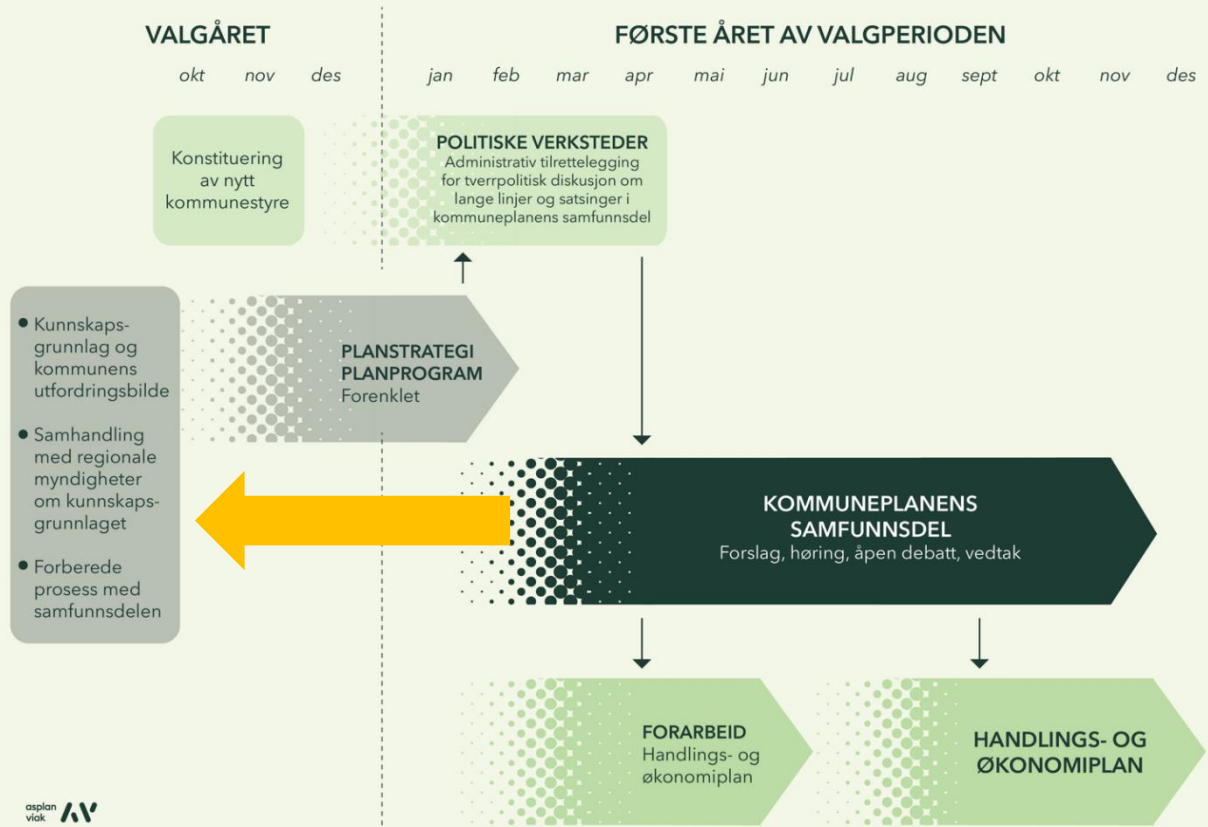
VALGÅRET

okt nov des

FØRSTE ÅRET AV VALGPERIODEN

jan feb mar apr mai jun jul aug sept okt nov des

Konstituering av nytt kommunestyre

POLITISKE VERKSTEDER
Administrativ tilrettelegging for tverrpolitisk diskusjon om lange linjer og satsinger i kommuneplanens samfunnsdel

• Kunnskapsgrunnlag og kommunens utfordringsbilde
• Samhandling med regionale myndigheter om kunnskapsgrunnlaget
• Forberede prosess med samfunnsdelen

PLANSTRATEGI
PLANPROGRAM
Forenklet

KOMMUNEPLANENS SAMFUNNSDEL
Forslag, høring, åpen debatt, vedtak

FORARBEID
Handlings- og økonomiplan

HANDLINGS- OG ØKONOMIPLAN

asplan viak